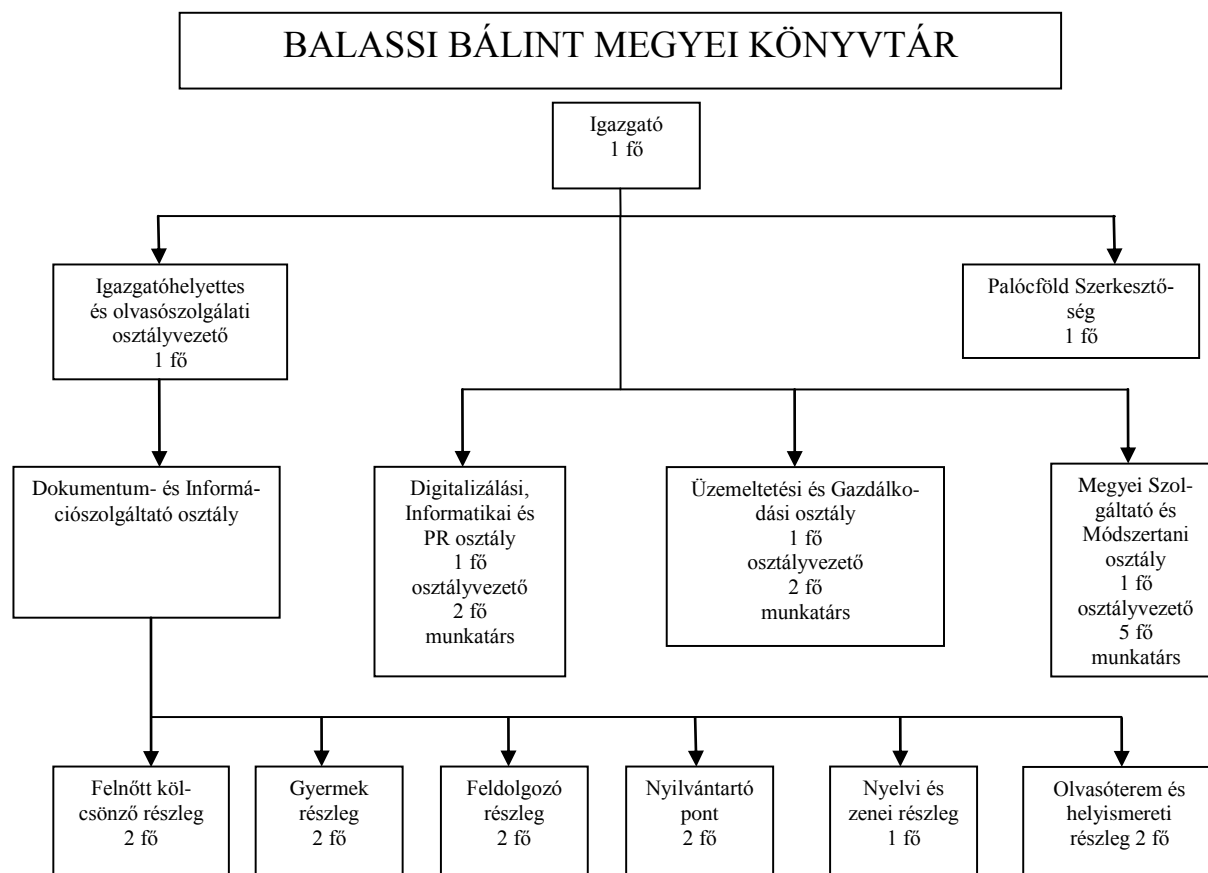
BALASSI BÁLINT MEGYEI KÖNYVTÁR

Igazgató
1 fő

Igazgatóhelyettes és olvasószolgálati osztályvezető
1 fő

Palócföld Szerkesztőség
1 fő

Dokumentum- és Információszolgáltató osztály

Digitalizálási, Informatikai és PR osztály
1 fő
osztályvezető
2 fő
munkatárs

Üzemeltetési és Gazdálkodási osztály
1 fő
osztályvezető
2 fő
munkatárs

Megyei Szolgáltató és Módszertani osztály
1 fő
osztályvezető
5 fő
munkatárs

Felnőtt kölcsönző részleg
2 fő

Gyermek részleg
2 fő

Feldolgozó részleg
2 fő

Nyilvántartó pont
2 fő

Nyelvi és zenei részleg
1 fő

Olvasóterem és helyismereti részleg 2 fő